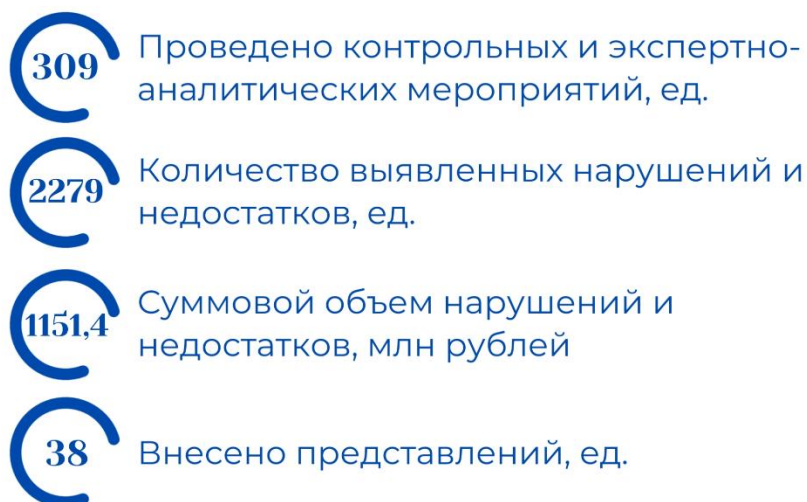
309 Проведено контрольных и экспертно-аналитических мероприятий, ед.

2279 Количество выявленных нарушений и недостатков, ед.

1151,4 Суммовой объем нарушений и недостатков, млн рублей

38 Внесено представлений, ед.